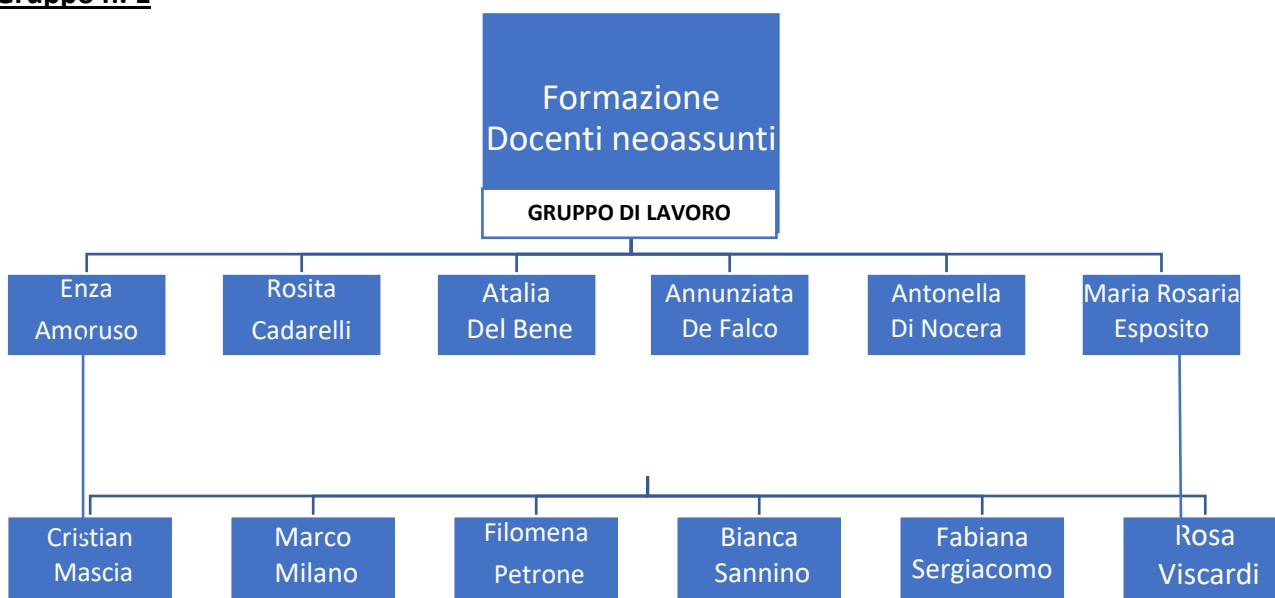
Gruppo n. 2

Formazione Docenti neoassunti

GRUPPO DI LAVORO

Enza Amoruso

Rosita Cadarelli

Atalia Del Bene

Annunziata De Falco

Antonella Di Nocera

Maria Rosaria Esposito

Cristian Mascia

Marco Milano

Filomena Petrone

Bianca Sannino

Fabiana Sergiacomo

Rosa Viscardi